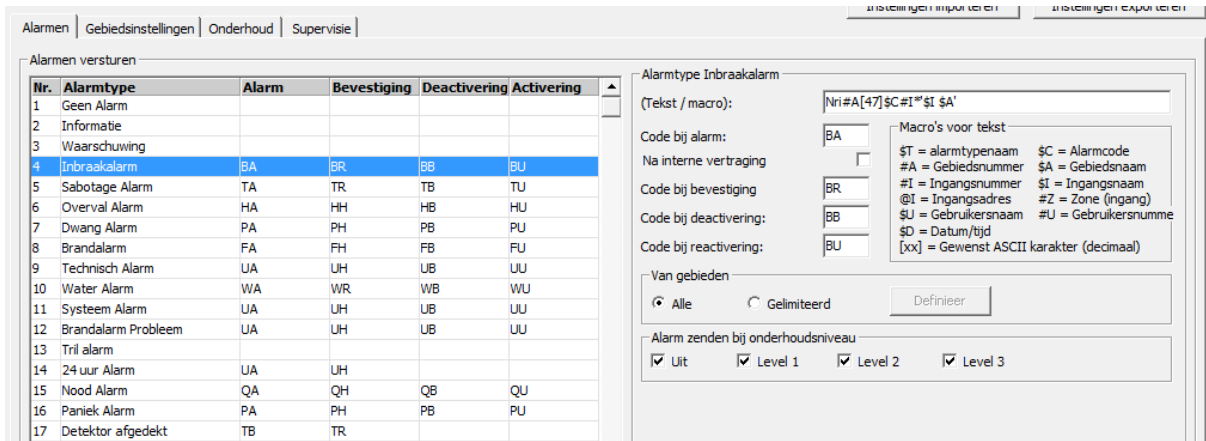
Instellingen importeren | Instellingen exporteren

Alarmen | Gebiedsinstellingen | Onderhoud | Supervisie

Alarmen versturen

| Nr. | Alarmtype | Alarm | Bevestiging | Deactivering | Activering |
|---|---|---|---|---|---|
| 1 | Geen Alarm | | | | |
| 2 | Informatie | | | | |
| 3 | Waarschuwing | | | | |
| 4 | Inbraakalarm | BA | BR | BB | BU |
| 5 | Sabotage Alarm | TA | TR | TB | TU |
| 6 | Overval Alarm | HA | HH | HB | HU |
| 7 | Dwang Alarm | PA | PH | PB | PU |
| 8 | Brandalarm | FA | FH | FB | FU |
| 9 | Technisch Alarm | UA | UH | UB | UU |
| 10 | Water Alarm | WA | WR | WB | WU |
| 11 | Systeem Alarm | UA | UH | UB | UU |
| 12 | Brandalarm Probleem | UA | UH | UB | UU |
| 13 | Tril alarm | | | | |
| 14 | 24 uur Alarm | UA | UH | | |
| 15 | Nood Alarm | QA | QH | QB | QU |
| 16 | Paniek Alarm | PA | PH | PB | PU |
| 17 | Detektor afgedekt | TB | TR | | |

Alarmtype Inbraakalarm

(Tekst / macro): Nri#A[47]$C#I*$I $A'

Code bij alarm: BA
Na interne vertraging
Code bij bevestiging BR
Code bij deactivering: BB
Code bij reactivering: BU

Macro's voor tekst
$T = alarmtypenaam $C = Alarmcode
#A = Gebiedsnummer $A = Gebiedsnaam
#I = Ingangsnummer $I = Ingangsnaam
@I = Ingangsadres #Z = Zone (ingang)
$U = Gebruikersnaam #U = Gebruikersnumme
$D = Datum/tijd
[xx] = Gewenst ASCII karakter (decimaal)

Van gebieden
Alle Gelimiteerd Definieer

Alarm zenden bij onderhoudsniveau
Uit Level 1 Level 2 Level 3